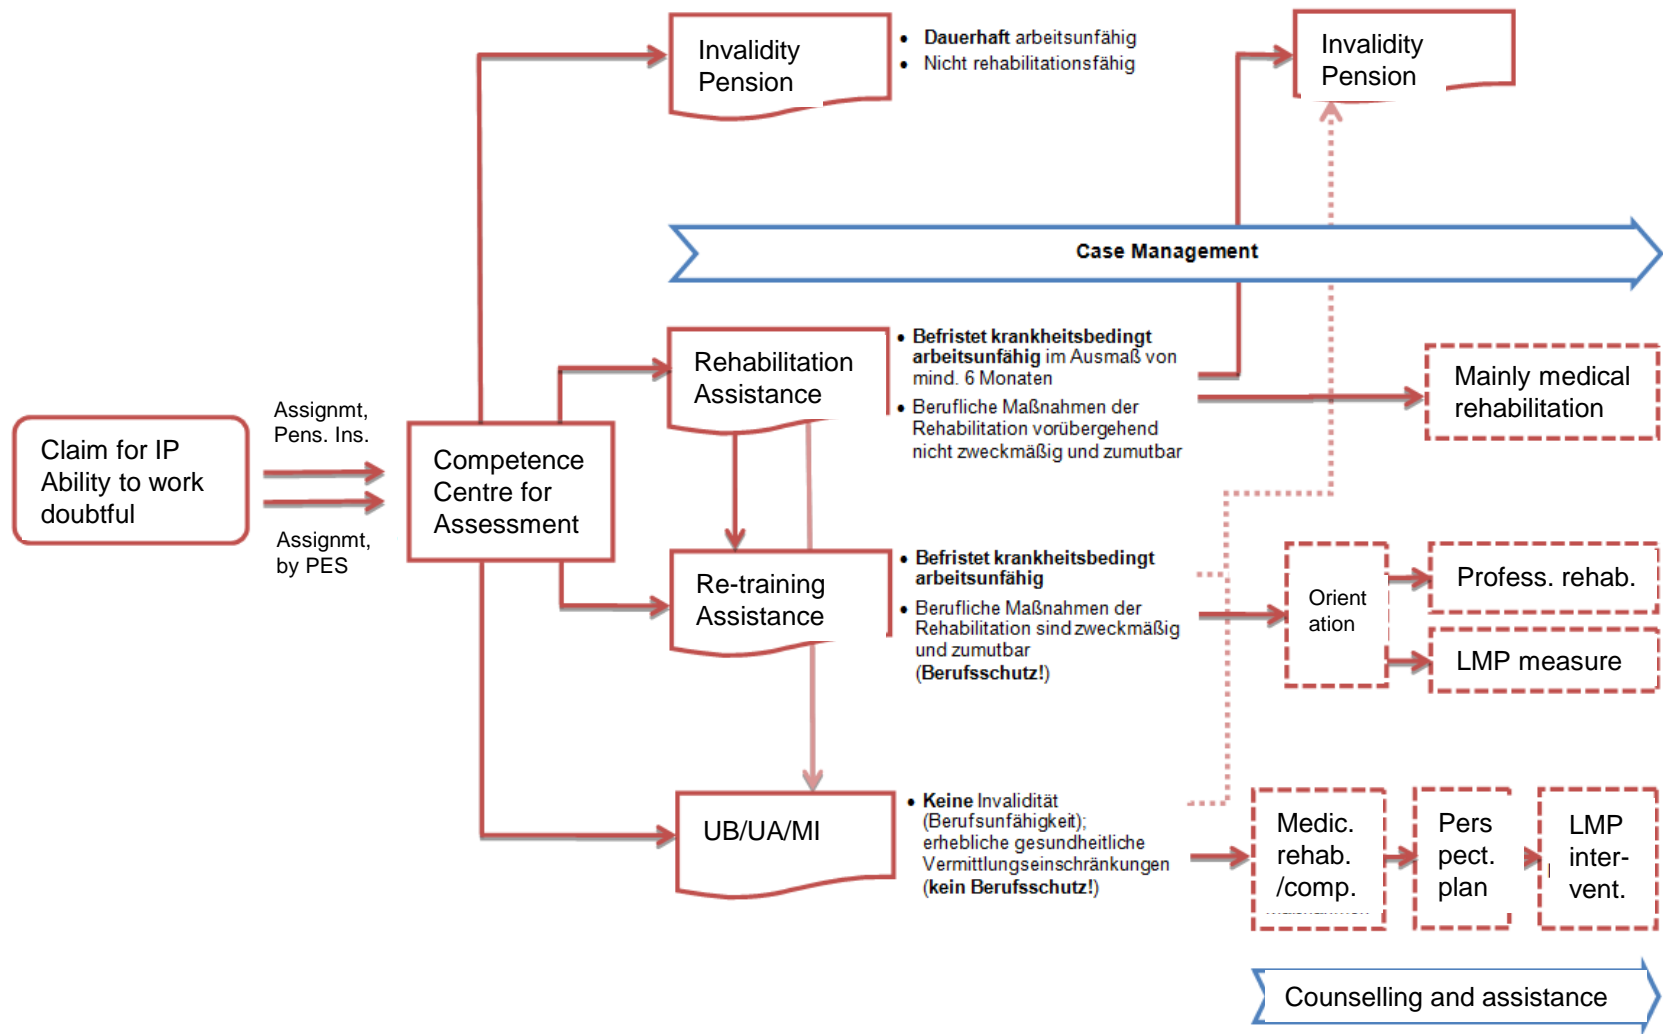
Invalidity Pension

- **Dauerhaft** arbeitsunfähig
- Nicht rehabilitationsfähig

Invalidity Pension

Case Management

Claim for IP Ability to work doubtful

Assignmt, Pens. Ins.

Assignmt, by PES

Competence Centre for Assessment

Rehabilitation Assistance

- **Befristet krankheitsbedingt arbeitsunfähig** im Ausmaß von mind. 6 Monaten
- Berufliche Maßnahmen der Rehabilitation vorübergehend nicht zweckmäßig und zumutbar

Mainly medical rehabilitation

Re-training Assistance

- **Befristet krankheitsbedingt arbeitsunfähig**
- Berufliche Maßnahmen der Rehabilitation sind zweckmäßig und zumutbar (**Berufsschutz!**)

Orient ation

Profess. rehab.

LMP measure

UB/UA/MI

- **Keine** Invalidität (Berufsunfähigkeit); erhebliche gesundheitliche Vermittlungseinschränkungen (**kein Berufsschutz!**)

Medic. rehab. /comp.

Pers pect. plan

LMP inter- vent.

Counselling and assistance